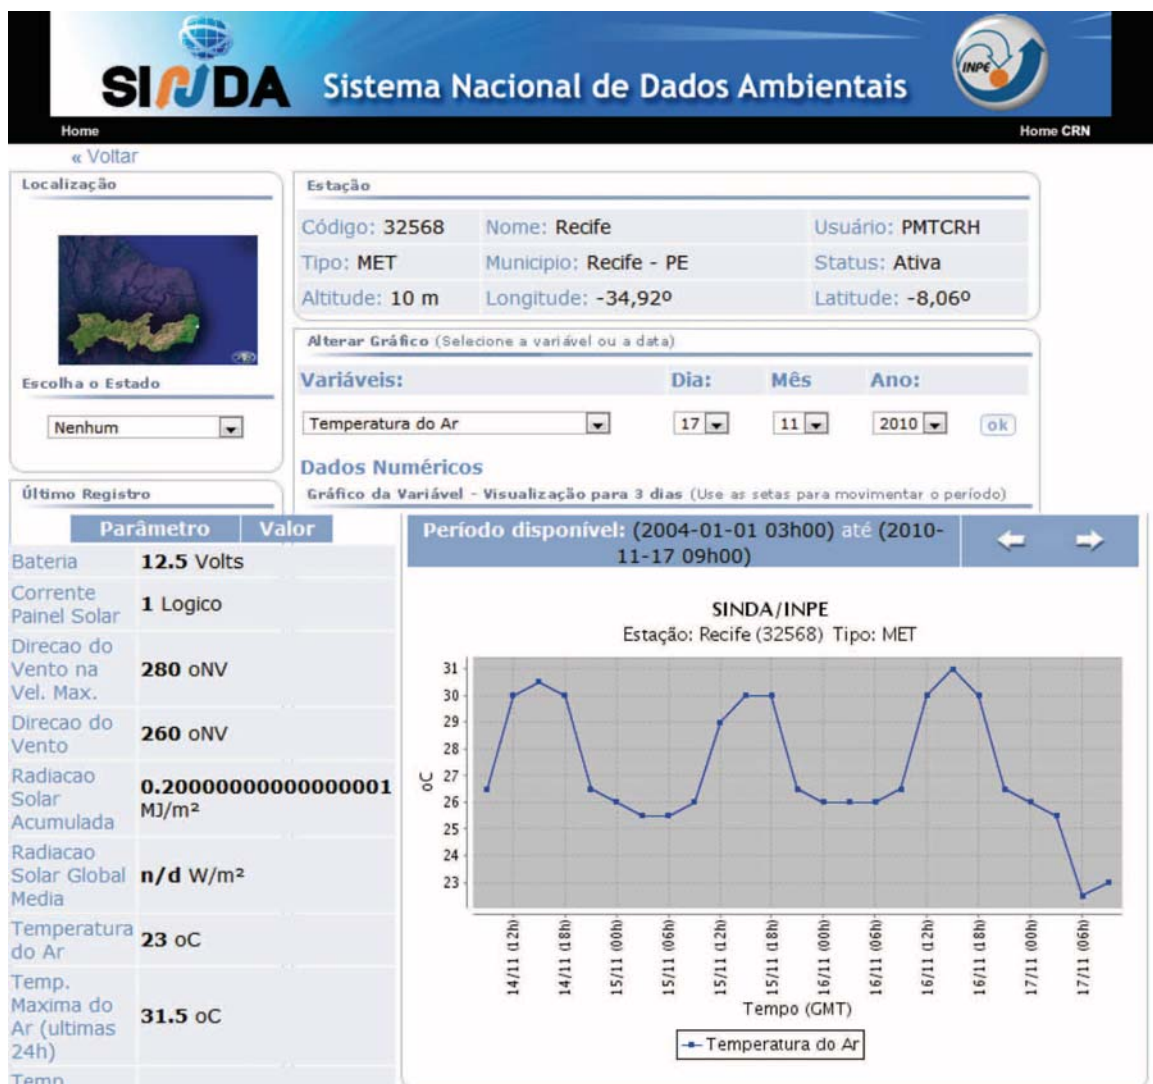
SINDA Sistema Nacional de Dados Ambientais

INPE

Home

Home CRN

« Voltar

Localização

Escolha o Estado

Nenhum

Último Registro

Estação

| Código: 32568 | Nome: Recife | Usuário: PMTCRH |
|---|---|---|
| Tipo: MET | Municipio: Recife - PE | Status: Ativa |
| Altitude: 10 m | Longitude: -34,92º | Latitude: -8,06º |

Alterar Gráfico (Selecione a variável ou a data)

| Variáveis: | Dia: | Mês | Ano: | |
|---|---|---|---|---|
| Temperatura do Ar | 17 | 11 | 2010 | ok |

Dados Numéricos

Gráfico da Variável - Visualização para 3 dias (Use as setas para movimentar o período)

| Parâmetro | Valor |
|---|---|
| Bateria | 12.5 Volts |
| Corrente Painel Solar | 1 Logico |
| Direcao do Vento na Vel. Max. | 280 oNV |
| Direcao do Vento | 260 oNV |
| Radiacao Solar Acumulada | 0.20000000000000001 MJ/m² |
| Radiacao Solar Global Media | n/d W/m² |
| Temperatura do Ar | 23 oC |
| Temp. Maxima do Ar (ultimas 24h) | 31.5 oC |
| Temp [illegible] | |

Período disponível: (2004-01-01 03h00) até (2010-11-17 09h00)

SINDA/INPE
Estação: Recife (32568) Tipo: MET

oC

31 30 29 28 27 26 25 24 23

14/11 (12h) 14/11 (18h) 15/11 (00h) 15/11 (06h) 15/11 (12h) 15/11 (18h) 16/11 (00h) 16/11 (06h) 16/11 (12h) 16/11 (18h) 17/11 (00h) 17/11 (06h)

Tempo (GMT)

Temperatura do Ar